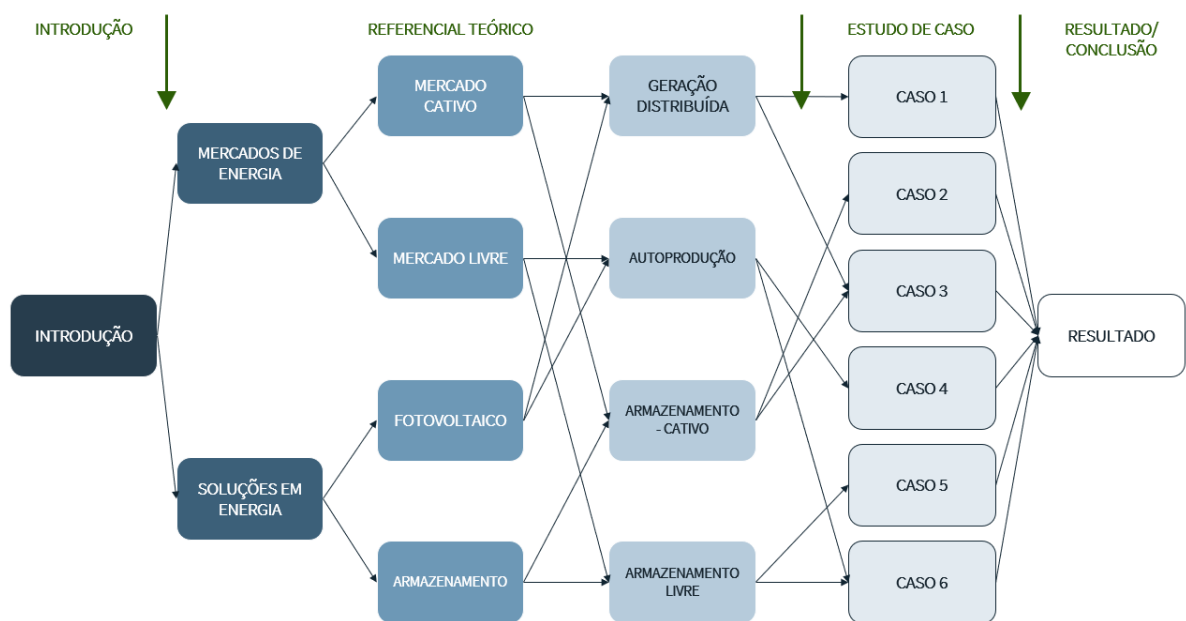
INTRODUÇÃO

REFERENCIAL TEÓRICO

ESTUDO DE CASO

RESULTADO/ CONCLUSÃO

INTRODUÇÃO

MERCADOS DE ENERGIA

SOLUÇÕES EM ENERGIA

MERCADO CATIVO

MERCADO LIVRE

FOTOVOLTAICO

ARMAZENAMENTO

GERAÇÃO DISTRIBUÍDA

AUTOPRODUÇÃO

ARMAZENAMENTO - CATIVO

ARMAZENAMENTO LIVRE

CASO 1

CASO 2

CASO 3

CASO 4

CASO 5

CASO 6

RESULTADO